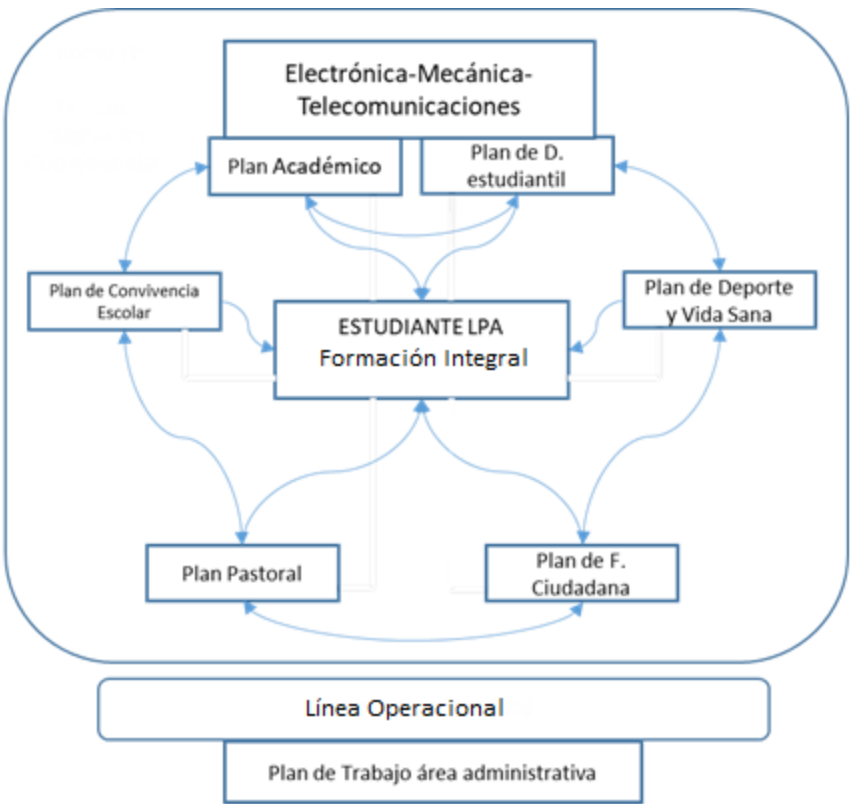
Electrónica-Mecánica-Telecomunicaciones

Plan Académico

Plan de D. estudiantil

Plan de Convivencia Escolar

ESTUDIANTE LPA
Formación Integral

Plan de Deporte y Vida Sana

Plan Pastoral

Plan de F. Ciudadana

Línea Operacional

Plan de Trabajo área administrativa